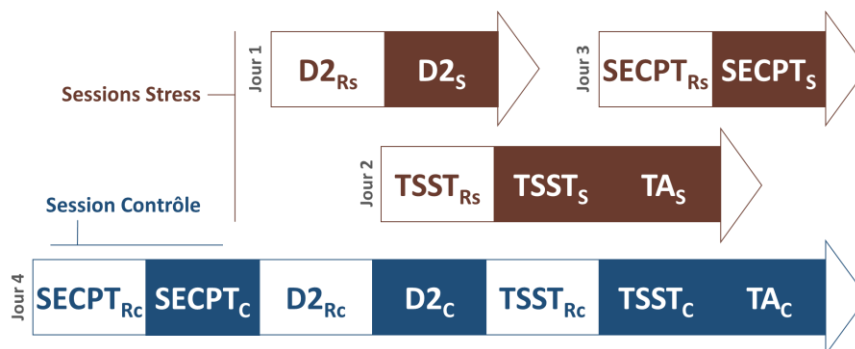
Sessions Stress

Jour 1
$D2_{Rs}$ $D2_{S}$

Jour 3
$SECPT_{Rs}$ $SECPT_{S}$

Jour 2
$TSST_{Rs}$ $TSST_{S}$ $TA_{S}$

Session Contrôle

Jour 4
$SECPT_{Rc}$ $SECPT_{C}$ $D2_{Rc}$ $D2_{C}$ $TSST_{Rc}$ $TSST_{C}$ $TA_{C}$